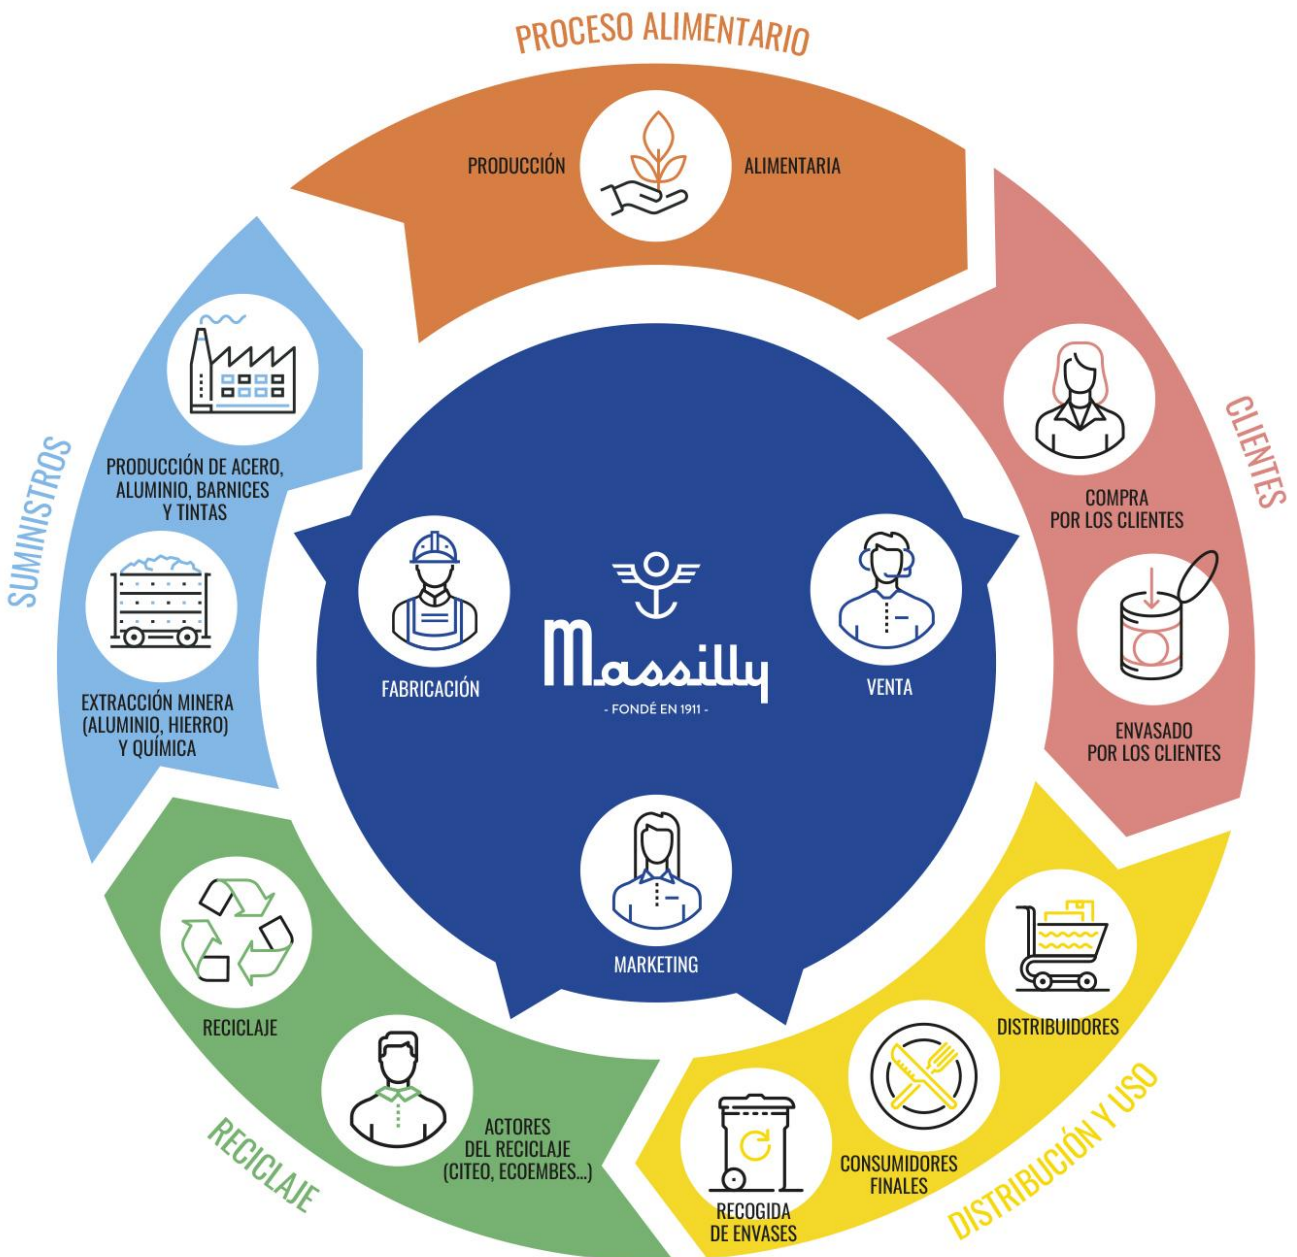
PROCESO ALIMENTARIO

PRODUCCIÓN ALIMENTARIA

CLIENTES

COMPRA POR LOS CLIENTES

ENVASADO POR LOS CLIENTES

DISTRIBUCIÓN Y USO

DISTRIBUIDORES

CONSUMIDORES FINALES

RECOGIDA DE ENVASES

RECICLAJE

ACTORES DEL RECICLAJE (CITEO, ECOEMBES...)

RECICLAJE

SUMINISTROS

EXTRACCIÓN MINERA (ALUMINIO, HIERRO) Y QUÍMICA

PRODUCCIÓN DE ACERO, ALUMINIO, BARNICES Y TINTAS

FABRICACIÓN

Massilly

- FONDÉ EN 1911 -

VENTA

MARKETING